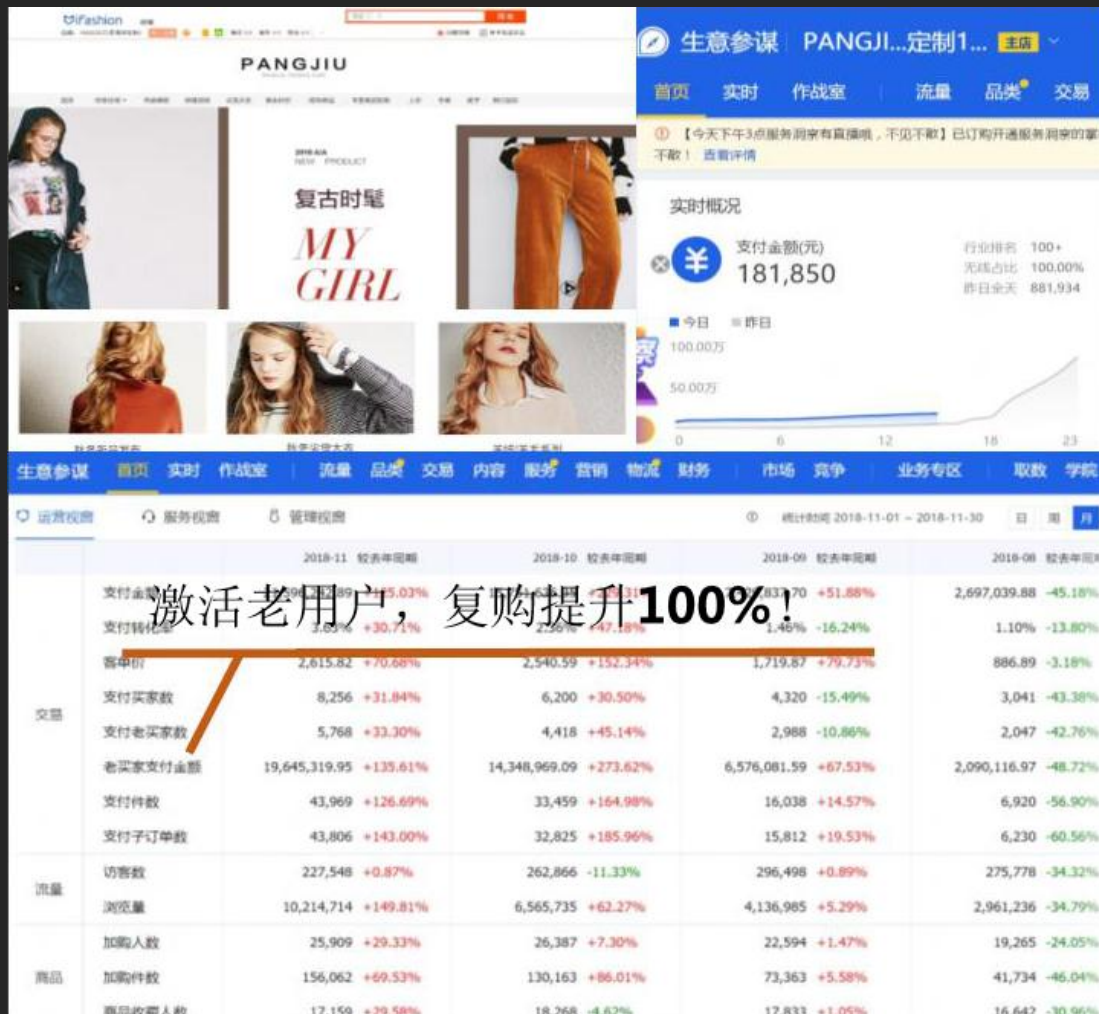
ifashion

PANGJIU

2018 A/A
NEW PRODUCT
复古时髦
MY GIRL

生意参谋 PANGJI...定制1... 主店

首页 实时 作战室 流量 品类 交易

【今天下午3点服务洞察有直播哦，不见不散】已订购开通服务洞察的掌柜不散！ 查看详情

实时概况

支付金额(元)
181,850

行业排名 100+
无线占比 100.00%
昨日全天 881,934

今日 昨日
100.00万
50.00万
0 6 12 18 23

生意参谋 首页 实时 作战室 流量 品类 交易 内容 服务 营销 物流 财务 市场 竞争 业务专区 取数 学院

运营视窗 服务视窗 管理视窗

统计时间 2018-11-01 ~ 2018-11-30 日 周 月

激活老用户，复购提升100%！

| | | 2018-11 较去年同期 | 2018-10 较去年同期 | 2018-09 较去年同期 | 2018-08 较去年同期 |
|---|---|---|---|---|---|
| 交易 | 支付金额 | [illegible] +135.03% | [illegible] | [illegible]837.70 +51.88% | 2,697,039.88 -45.18% |
| | 支付转化率 | 3.63% +30.71% | 2.36% +47.18% | 1.46% -16.24% | 1.10% -13.80% |
| | 客单价 | 2,615.82 +70.68% | 2,540.59 +152.34% | 1,719.87 +79.73% | 886.89 -3.18% |
| | 支付买家数 | 8,256 +31.84% | 6,200 +30.50% | 4,320 -15.49% | 3,041 -43.38% |
| | 支付老买家数 | 5,768 +33.30% | 4,418 +45.14% | 2,988 -10.86% | 2,047 -42.76% |
| | 老买家支付金额 | 19,645,319.95 +135.61% | 14,348,969.09 +273.62% | 6,576,081.59 +67.53% | 2,090,116.97 -48.72% |
| | 支付件数 | 43,969 +126.69% | 33,459 +164.98% | 16,038 +14.57% | 6,920 -56.90% |
| | 支付子订单数 | 43,806 +143.00% | 32,825 +185.96% | 15,812 +19.53% | 6,230 -60.56% |
| 流量 | 访客数 | 227,548 +0.87% | 262,866 -11.33% | 296,498 +0.89% | 275,778 -34.32% |
| | 浏览量 | 10,214,714 +149.81% | 6,565,735 +62.27% | 4,136,985 +5.29% | 2,961,236 -34.79% |
| 商品 | 加购人数 | 25,909 +29.33% | 26,387 +7.30% | 22,594 +1.47% | 19,265 -24.05% |
| | 加购件数 | 156,062 +69.53% | 130,163 +86.01% | 73,363 +5.58% | 41,734 -46.04% |
| | 商品收藏人数 | 17,159 +29.58% | 18,268 -4.62% | 17,833 +1.05% | 16,642 -30.96% |